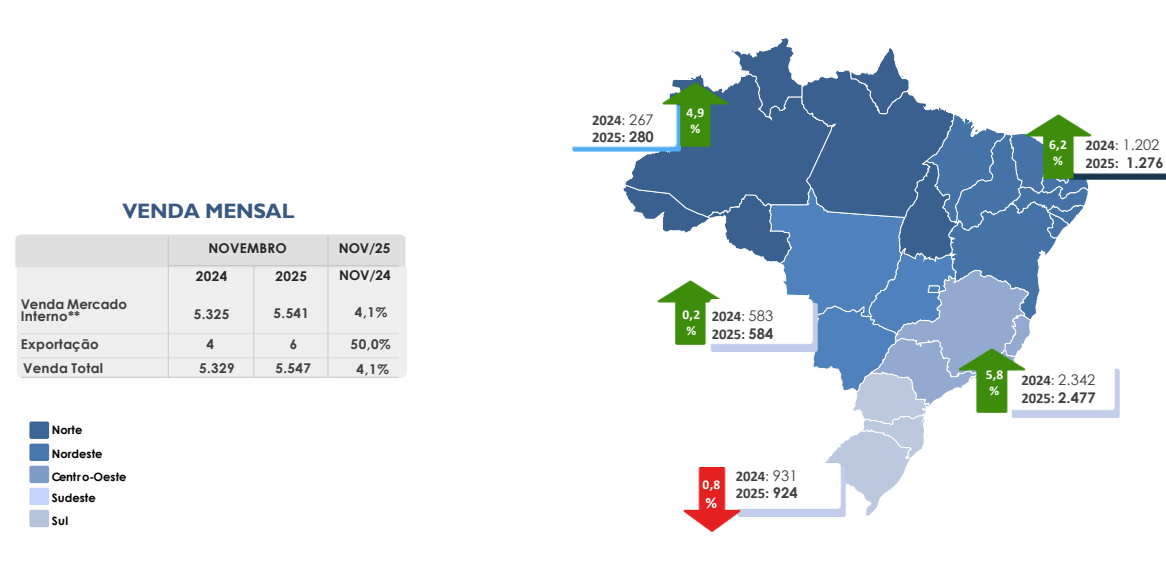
VENDA MENSAL

| | NOVEMBRO | | NOV/25 |
|---|---|---|---|
| | 2024 | 2025 | NOV/24 |
| Venda Mercado Interno** | 5.325 | 5.541 | 4,1% |
| Exportação | 4 | 6 | 50,0% |
| Venda Total | 5.329 | 5.547 | 4,1% |

Norte
Nordeste
Centro-Oeste
Sudeste
Sul

2024: 267
2025: 280
4,9 %

6,2 %
2024: 1.202
2025: 1.276

0,2 %
2024: 583
2025: 584

5,8 %
2024: 2.342
2025: 2.477

0,8 %
2024: 931
2025: 924